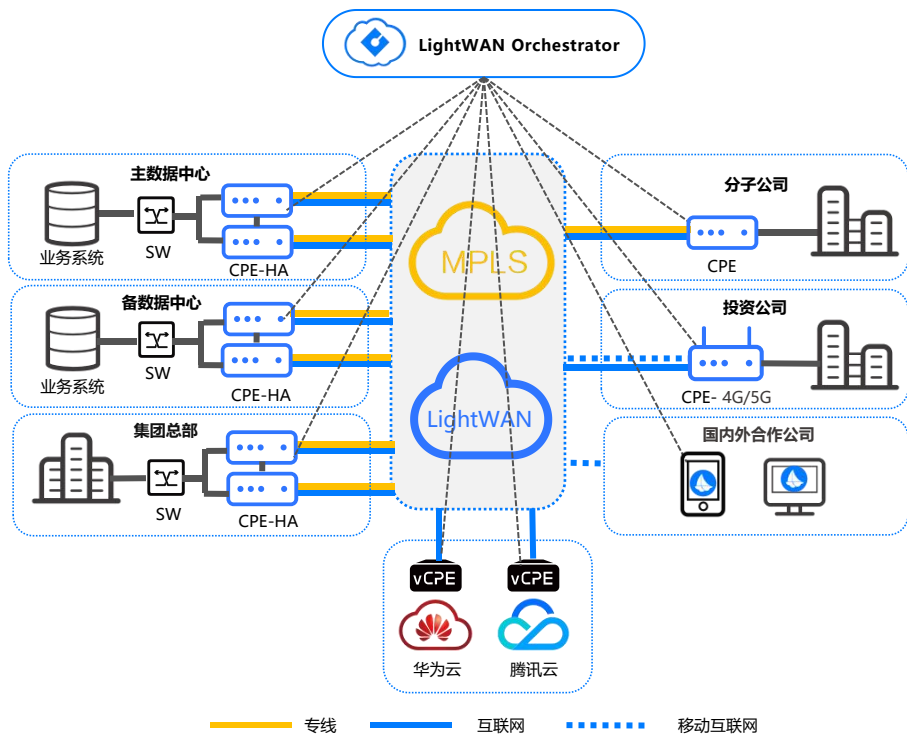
LightWAN Orchestrator

主数据中心
业务系统
SW
CPE-HA

备数据中心
业务系统
SW
CPE-HA

集团总部
SW
CPE-HA

MPLS

LightWAN

分子公司
CPE

投资公司
CPE- 4G/5G

国内外合作公司

vCPE
华为云

vCPE
腾讯云

专线
互联网
移动互联网